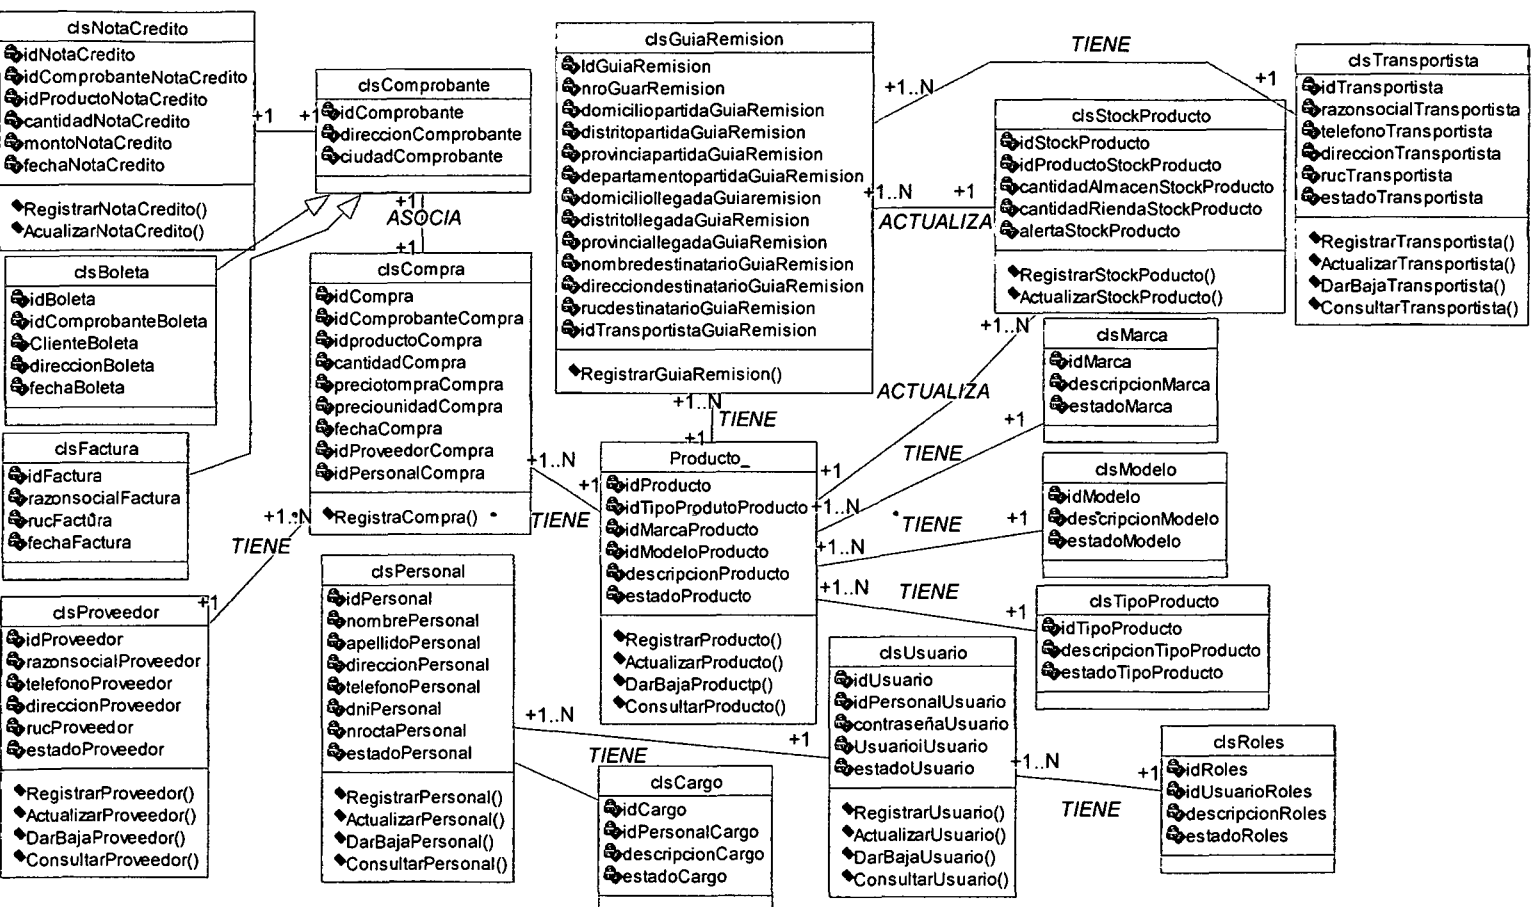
clsNotaCredito
idNotaCredito
idComprobanteNotaCredito
idProductoNotaCredito
cantidadNotaCredito
montoNotaCredito
fechaNotaCredito
RegistrarNotaCredito()
AcualizarNotaCredito()

+1 +1

clsComprobante
idComprobante
direccionComprobante
ciudadComprobante

+1
ASOCIA
+1

clsGuiaRemision
IdGuiaRemision
nroGuarRemision
domiciliopartidaGuiaRemision
distritopartidaGuiaRemision
provinciapartidaGuiaRemision
departamentopartidaGuiaRemision
domiciliollegadaGuiaremision
distritollegadaGuiaRemision
provinciallegadaGuiaRemision
nombredestinatarioGuiaRemision
direcciondestinatarioGuiaRemision
rucdestinatarioGuiaRemision
idTransportistaGuiaRemision
RegistrarGuiaRemision()

TIENE
+1..N
+1

clsTransportista
idTransportista
razonsocialTransportista
telefonoTransportista
direccionTransportista
rucTransportista
estadoTransportista
RegistrarTransportista()
ActualizarTransportista()
DarBajaTransportista()
ConsultarTransportista()

clsStockProducto
idStockProducto
idProductoStockProducto
cantidadAlmacenStockProducto
cantidadRiendaStockProducto
alertaStockProducto
RegistrarStockPoducto()
ActualizarStockProducto()

+1..N +1
ACTUALIZA

clsBoleta
idBoleta
idComprobanteBoleta
ClienteBoleta
direccionBoleta
fechaBoleta

clsCompra
idCompra
idComprobanteCompra
idproductoCompra
cantidadCompra
preciotompraCompra
preciounidadCompra
fechaCompra
idProveedorCompra
idPersonalCompra
RegistraCompra()

+1..N
ACTUALIZA

clsMarca
idMarca
descripcionMarca
estadoMarca

+1..N
TIENE
+1

+1
TIENE

clsFactura
idFactura
razonsocialFactura
rucFactûra
fechaFactura

+1..N
+1

Producto_
idProducto
idTipoProdutoProducto
idMarcaProducto
idModeloProducto
descripcionProducto
estadoProducto
RegistrarProducto()
ActualizarProducto()
DarBajaProductp()
ConsultarProducto()

+1
+1..N
+1..N
+1..N

clsModelo
idModelo
descripcionModelo
estadoModelo

TIENE
+1

+1.:N
TIENE
TIENE

clsProveedor
idProveedor
razonsocialProveedor
telefonoProveedor
direccionProveedor
rucProveedor
estadoProveedor
RegistrarProveedor()
ActualizarProveedor()
DarBajaProveedor()
ConsultarProveedor()

+1

clsPersonal
idPersonal
nombrePersonal
apellidoPersonal
direccionPersonal
telefonoPersonal
dniPersonal
nroctaPersonal
estadoPersonal
RegistrarPersonal()
ActualizarPersonal()
DarBajaPersonal()
ConsultarPersonal()

TIENE
+1

clsTipoProducto
idTipoProducto
descripcionTipoProducto
estadoTipoProducto

+1..N
+1
TIENE

clsCargo
idCargo
idPersonalCargo
descripcionCargo
estadoCargo

clsUsuario
idUsuario
idPersonalUsuario
contraseñaUsuario
UsuarioiUsuario
estadoUsuario
RegistrarUsuario()
ActualizarUsuario()
DarBajaUsuario()
ConsultarUsuario()

+1..N
+1
TIENE

clsRoles
idRoles
idUsuarioRoles
descripcionRoles
estadoRoles